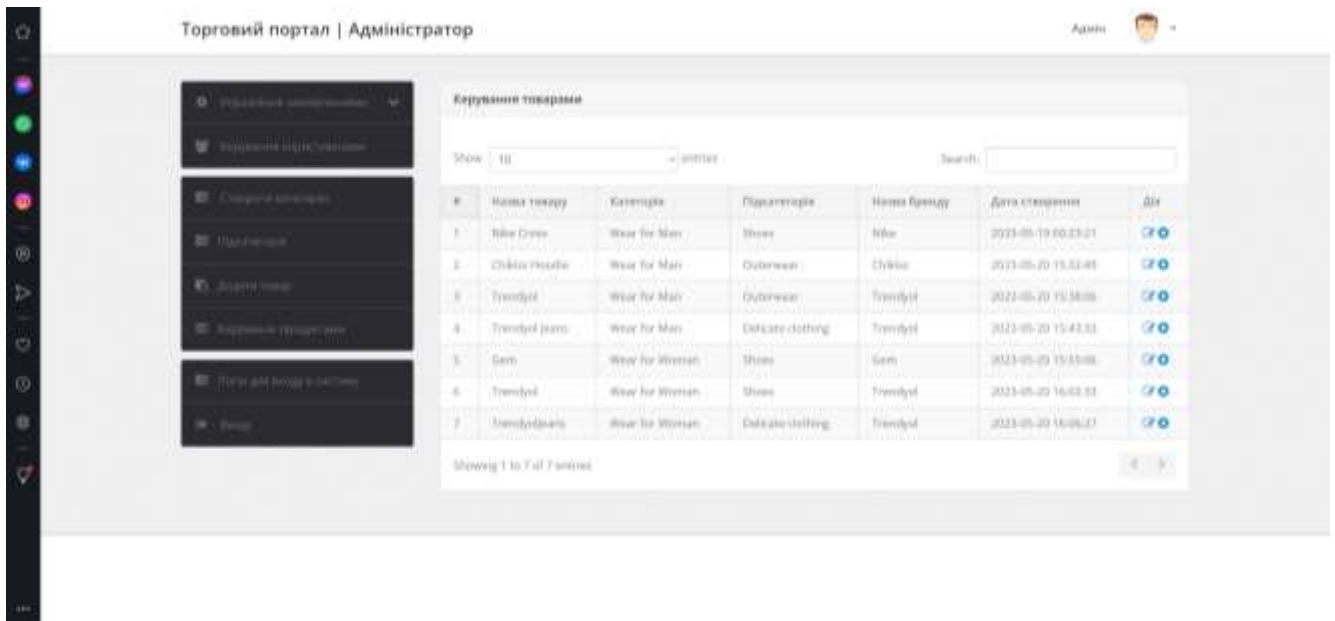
Торговий портал | Адміністратор

Адмін

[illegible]

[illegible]

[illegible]

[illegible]

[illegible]

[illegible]

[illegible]

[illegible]

Керування товарами

Show 10 entries

Search:

| # | Назва товару | Категорія | Підкатегорія | Назва бренду | Дата створення | Дія |
|---|---|---|---|---|---|---|
| 1 | Nike Cross | Wear for Man | Shoes | Nike | 2023-05-19 00:23:21 | |
| 2 | Chiklo Hoodie | Wear for Man | Outerwear | Chiklo | 2023-05-20 15:32:49 | |
| 3 | Trendyol | Wear for Man | Outerwear | Trendyol | 2023-05-20 15:38:06 | |
| 4 | Trendyol jeans | Wear for Man | Delicate clothing | Trendyol | 2023-05-20 15:43:33 | |
| 5 | Gem | Wear for Woman | Shoes | Gem | 2023-05-20 15:53:06 | |
| 6 | Trendyol | Wear for Woman | Shoes | Trendyol | 2023-05-20 16:02:33 | |
| 7 | Trendyoljeans | Wear for Woman | Delicate clothing | Trendyol | 2023-05-20 16:06:27 | |

Showing 1 to 7 of 7 entries